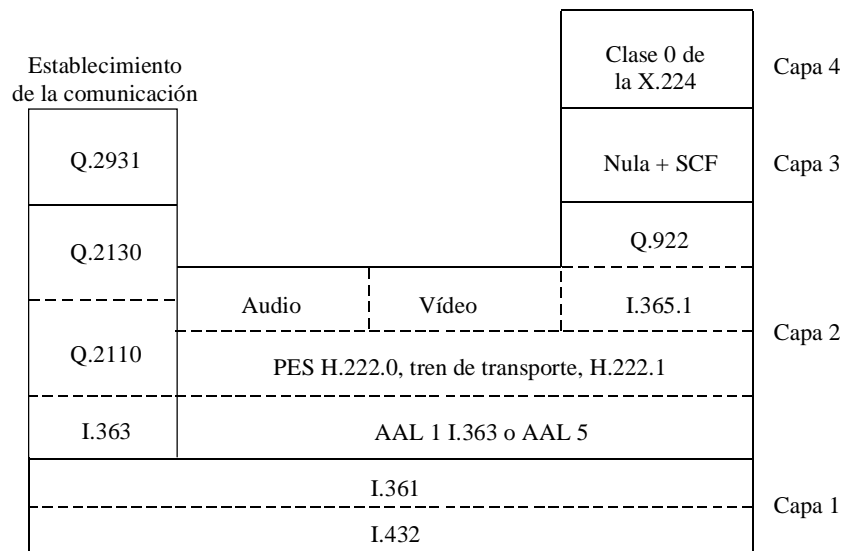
Establecimiento de la comunicación

Clase 0 de la X.224

Capa 4

Q.2931

Nula + SCF

Capa 3

Q.2130

Q.922

Audio

Vídeo

I.365.1

Capa 2

Q.2110

PES H.222.0, tren de transporte, H.222.1

I.363

AAL 1 I.363 o AAL 5

I.361

Capa 1

I.432